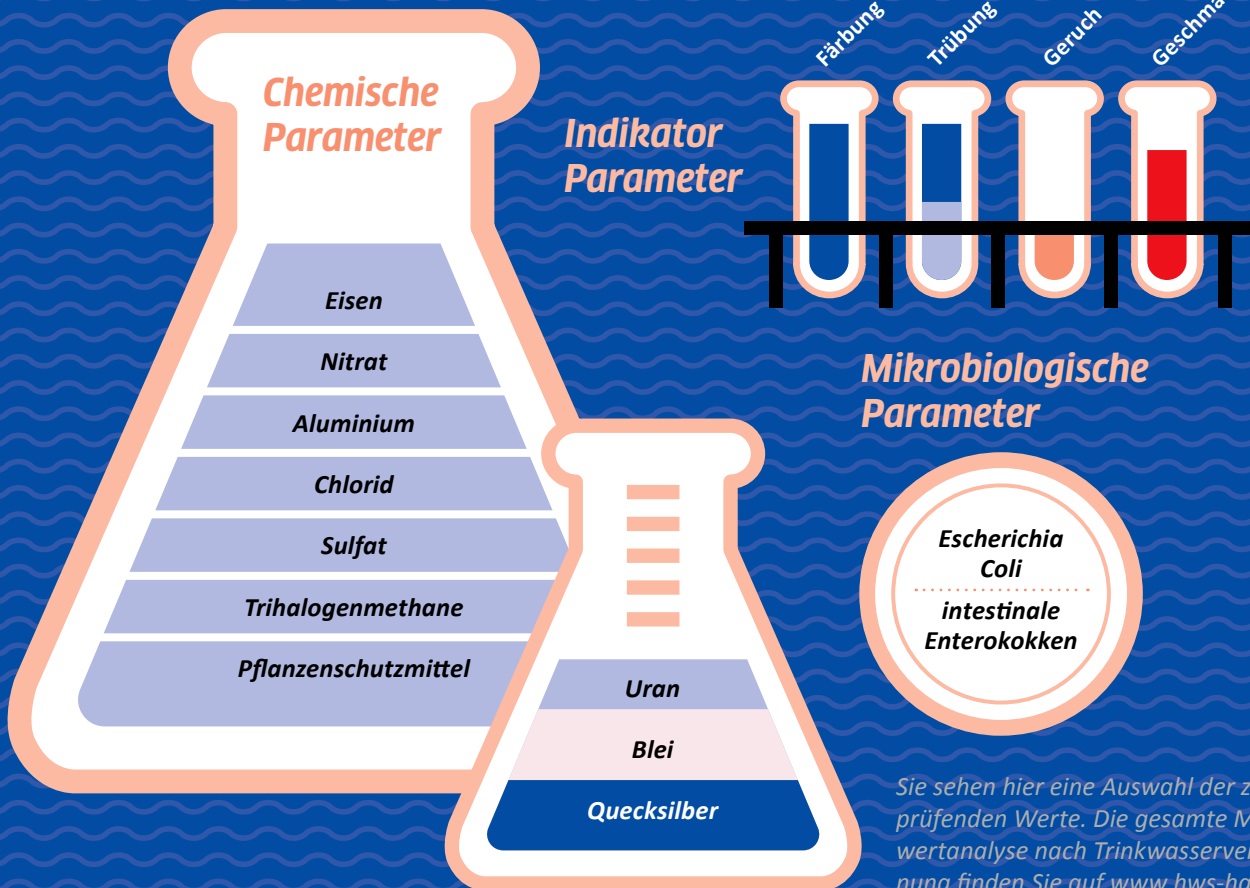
Chemische Parameter

Eisen

Nitrat

Aluminium

Chlorid

Sulfat

Trihalogenmethane

Pflanzenschutzmittel

Uran

Blei

Quecksilber

Indikator Parameter

Färbung

Trübung

Geruch

Geschma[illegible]

Mikrobiologische Parameter

Escherichia Coli

intestinale Enterokokken

Sie sehen hier eine Auswahl der z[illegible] prüfenden Werte. Die gesamte M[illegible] wertanalyse nach Trinkwasserve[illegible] nung finden Sie auf www.bws-h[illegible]